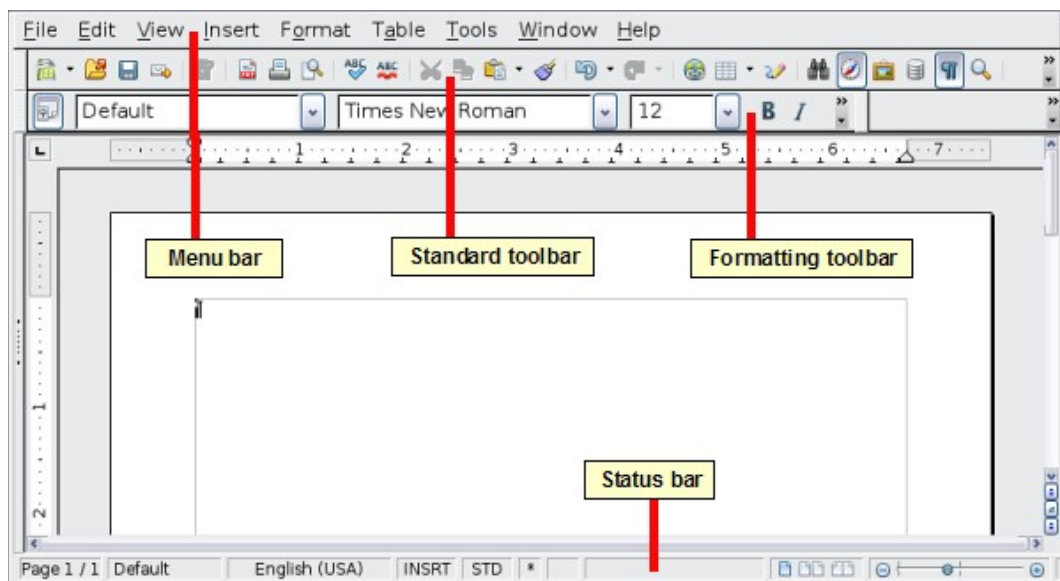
File Edit View Insert Format Table Tools Window Help

Default

Times New Roman

12

B I

1 2 3 4 5 6 7

Menu bar

Standard toolbar

Formatting toolbar

Status bar

1

2

Page 1 / 1 Default English (USA) INSRT STD *